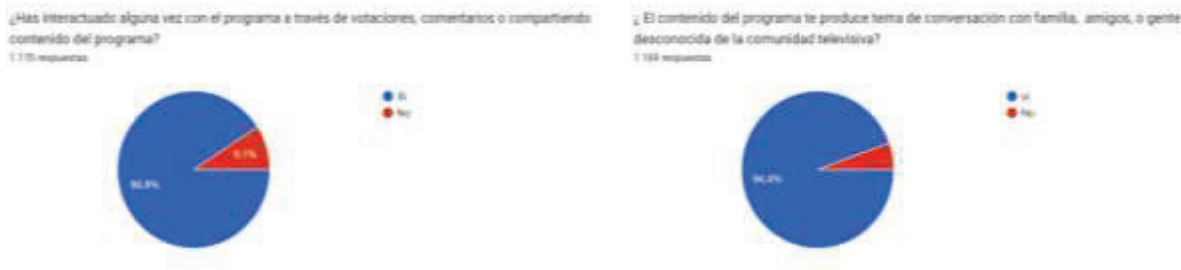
¿Has interactuado alguna vez con el programa a través de votaciones, comentarios o compartiendo contenido del programa?
1.170 respuestas

Si
No

9,1%
90,9%

¿ El contenido del programa te produce tema de conversación con familia, amigos, o gente desconocida de la comunidad televisiva?
1.169 respuestas

si
No

94,4%